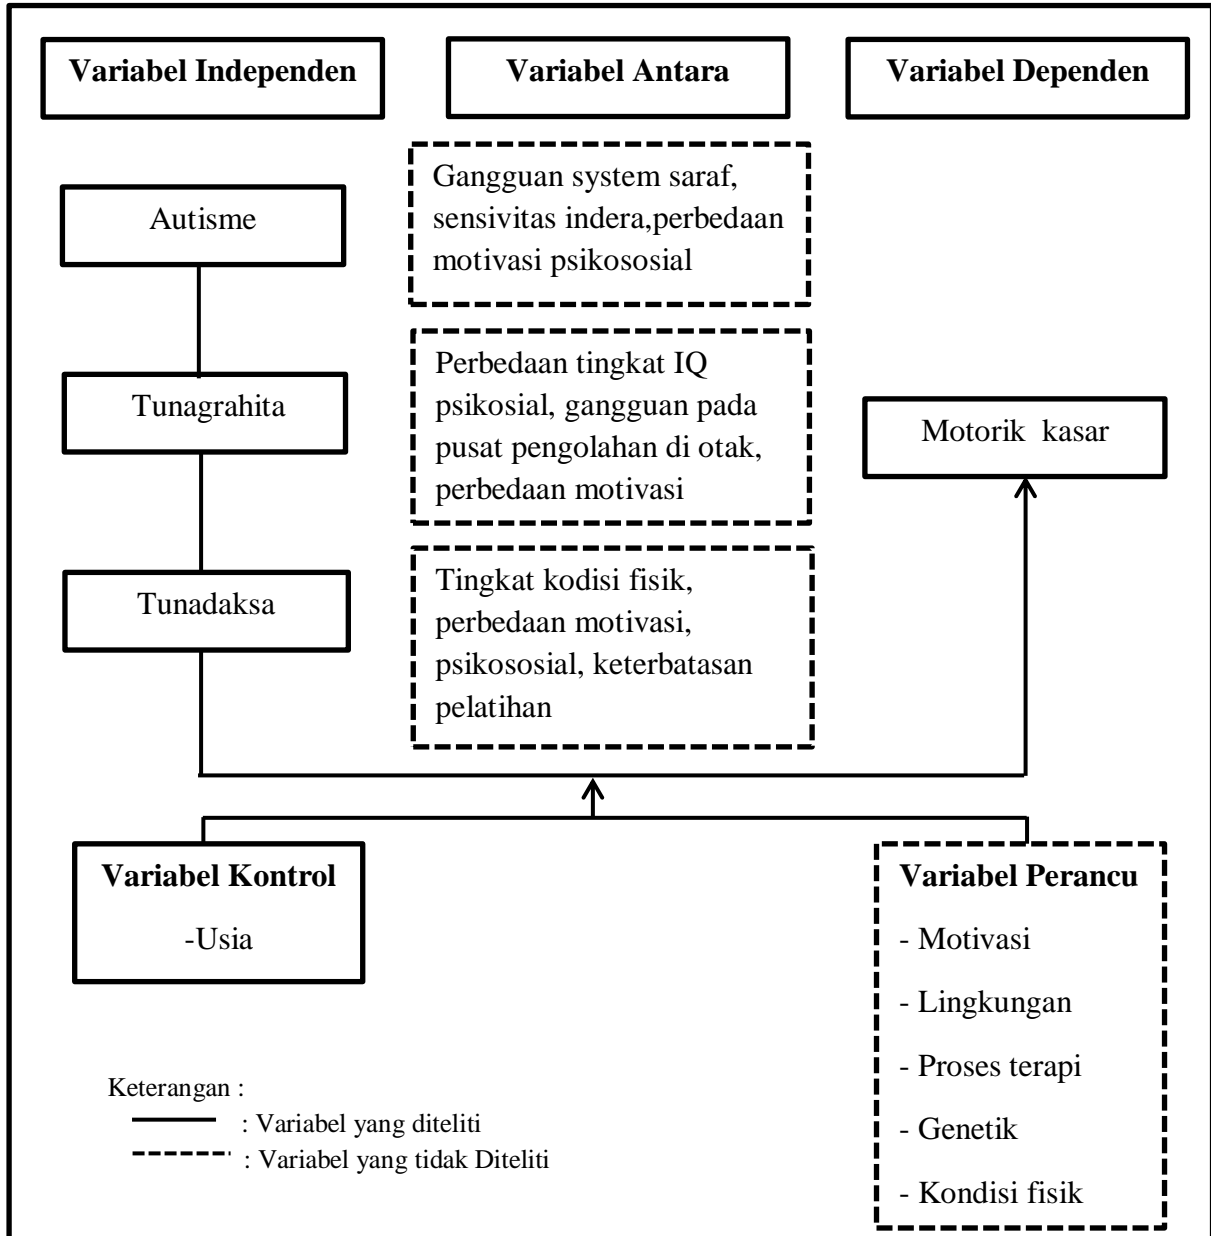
Variabel Independen

Variabel Antara

Variabel Dependen

Autisme

Gangguan system saraf, sensivitas indera,perbedaan motivasi psikososial

Tunagrahita

Perbedaan tingkat IQ psikosial, gangguan pada pusat pengolahan di otak, perbedaan motivasi

Motorik kasar

Tunadaksa

Tingkat kodisi fisik, perbedaan motivasi, psikososial, keterbatasan pelatihan

Variabel Kontrol

-Usia

Variabel Perancu

- Motivasi

- Lingkungan

- Proses terapi

- Genetik

- Kondisi fisik

Keterangan :

: Variabel yang diteliti

: Variabel yang tidak Diteliti